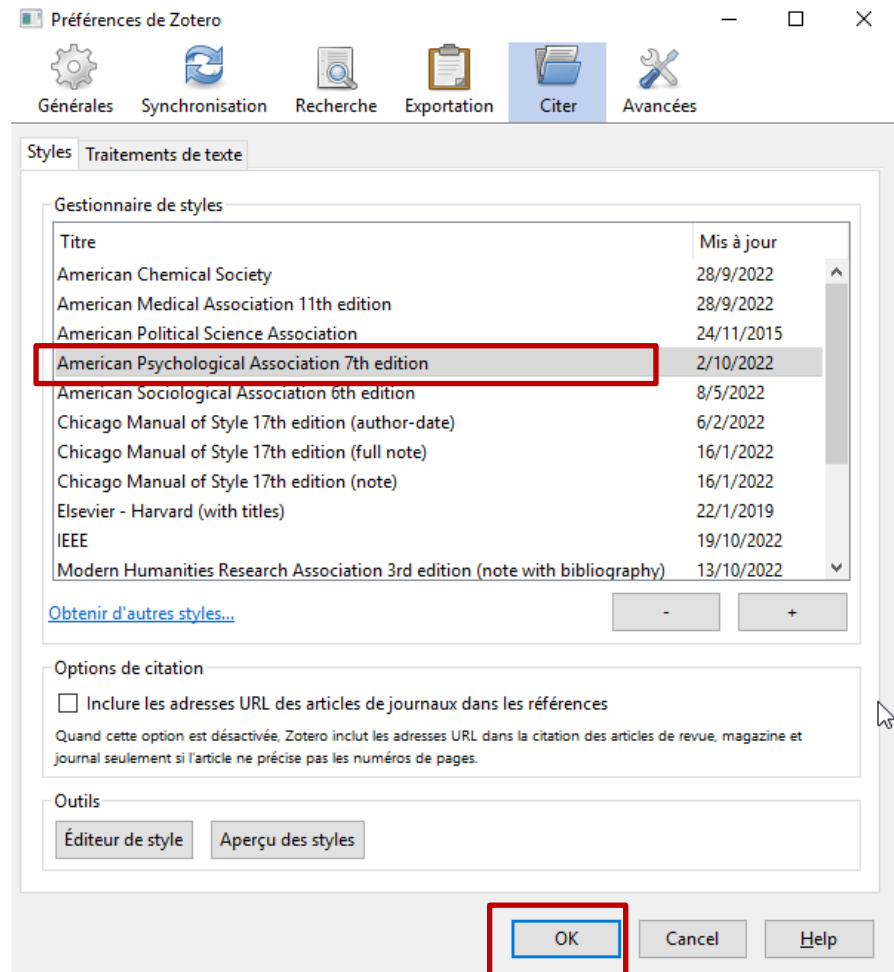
Préférences de Zotero

Générales
Synchronisation
Recherche
Exportation
Citer
Avancées

Styles
Traitements de texte

Gestionnaire de styles

| Titre | Mis à jour |
|---|---|
| American Chemical Society | 28/9/2022 |
| American Medical Association 11th edition | 28/9/2022 |
| American Political Science Association | 24/11/2015 |
| American Psychological Association 7th edition | 2/10/2022 |
| American Sociological Association 6th edition | 8/5/2022 |
| Chicago Manual of Style 17th edition (author-date) | 6/2/2022 |
| Chicago Manual of Style 17th edition (full note) | 16/1/2022 |
| Chicago Manual of Style 17th edition (note) | 16/1/2022 |
| Elsevier - Harvard (with titles) | 22/1/2019 |
| IEEE | 19/10/2022 |
| Modern Humanities Research Association 3rd edition (note with bibliography) | 13/10/2022 |

Obtenir d'autres styles...
-
+

Options de citation

Inclure les adresses URL des articles de journaux dans les références

Quand cette option est désactivée, Zotero inclut les adresses URL dans la citation des articles de revue, magazine et journal seulement si l'article ne précise pas les numéros de pages.

Outils

Éditeur de style
Aperçu des styles

OK
Cancel
Help